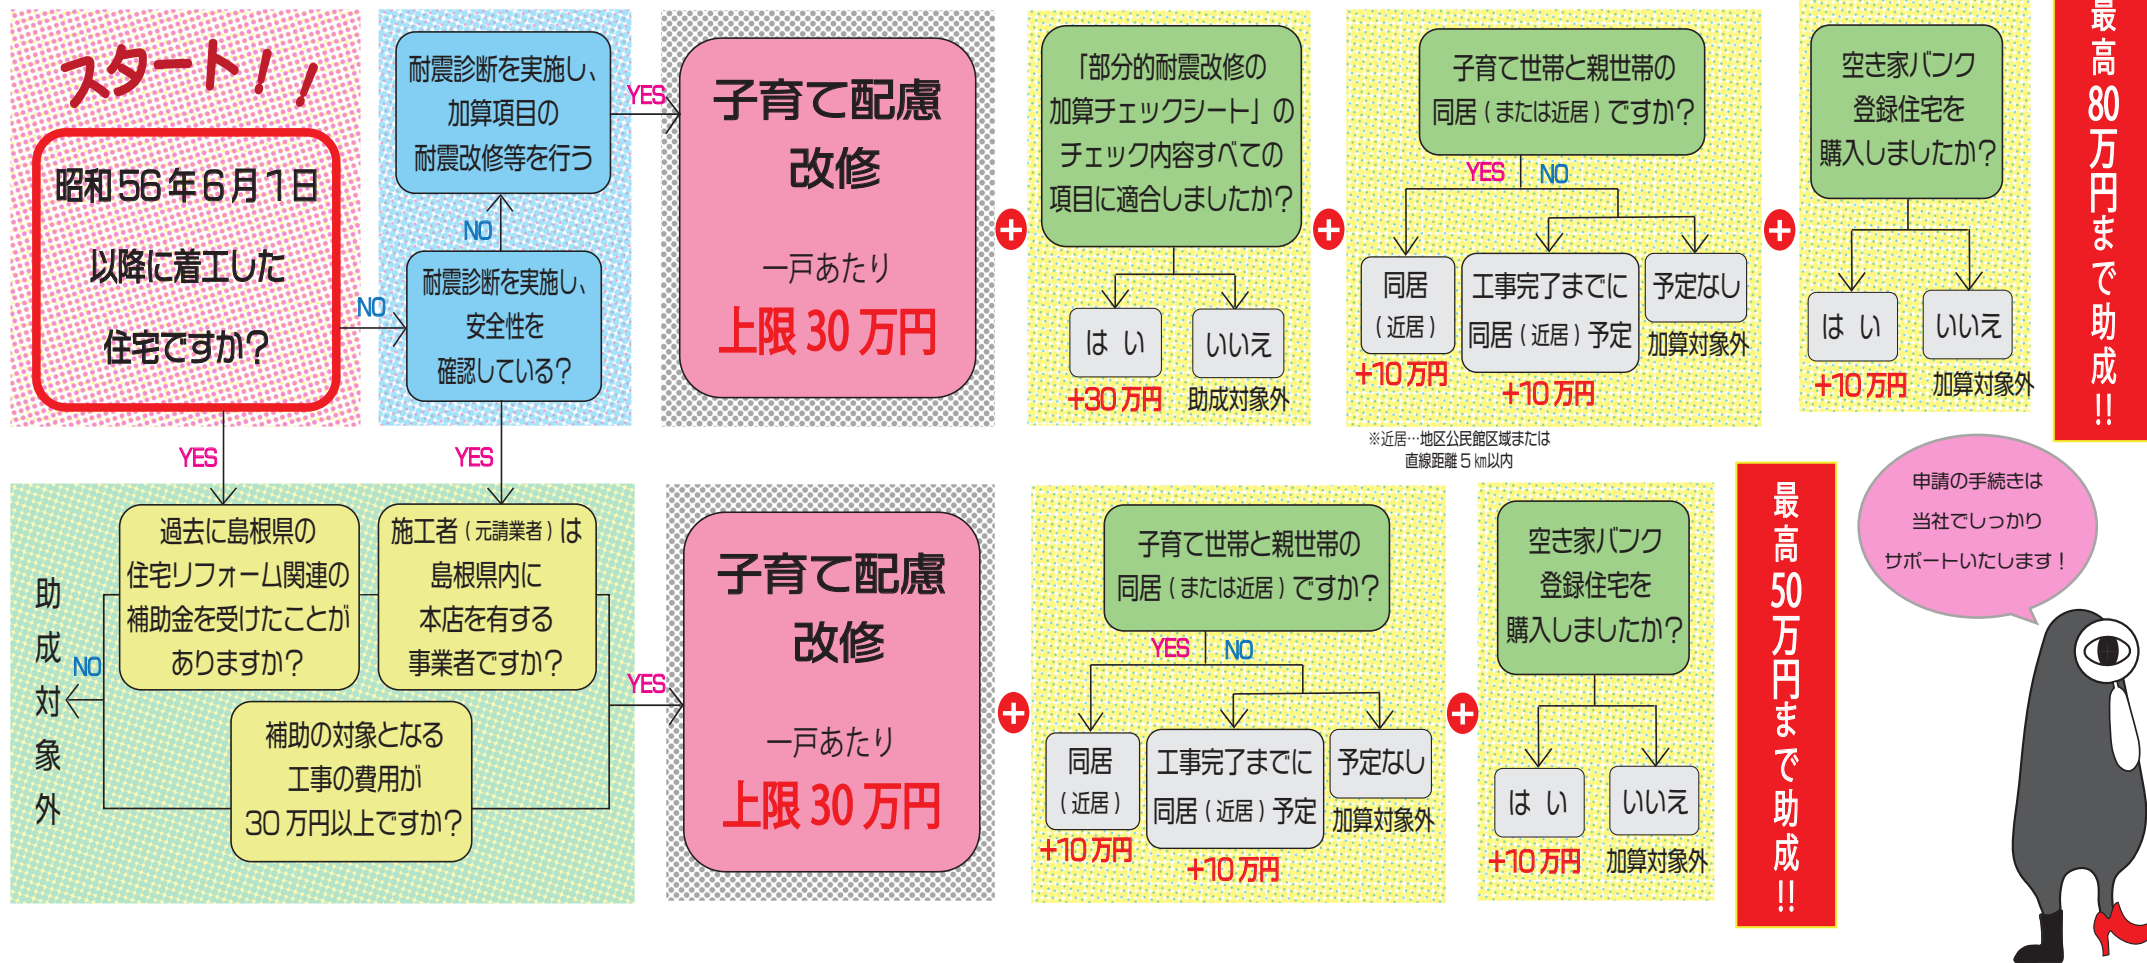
スタート!!

昭和56年6月1日以降に着工した住宅ですか?

NO

耐震診断を実施し、安全性を確認している?

NO

耐震診断を実施し、加算項目の耐震改修等を行う

YES

子育て配慮改修

一戸あたり

上限30万円

「部分的耐震改修の加算チェックシート」のチェック内容すべての項目に適合しましたか?

はい
+30万円

いいえ
助成対象外

子育て世帯と親世帯の同居(または近居)ですか?

YES NO

同居(近居)
+10万円

工事完了までに同居(近居)予定
+10万円

予定なし
加算対象外

※近居…地区公民館区域または直線距離5㎞以内

空き家バンク登録住宅を購入しましたか?

はい
+10万円

いいえ
加算対象外

最高80万円まで助成!!

YES

YES

助成対象外

NO

過去に島根県の住宅リフォーム関連の補助金を受けたことがありますか?

施工者(元請業者)は島根県内に本店を有する事業者ですか?

補助の対象となる工事の費用が30万円以上ですか?

YES

子育て配慮改修

一戸あたり

上限30万円

子育て世帯と親世帯の同居(または近居)ですか?

YES NO

同居(近居)
+10万円

工事完了までに同居(近居)予定
+10万円

予定なし
加算対象外

空き家バンク登録住宅を購入しましたか?

はい
+10万円

いいえ
加算対象外

最高50万円まで助成!!

申請の手続きは当社でしっかりサポートいたします!